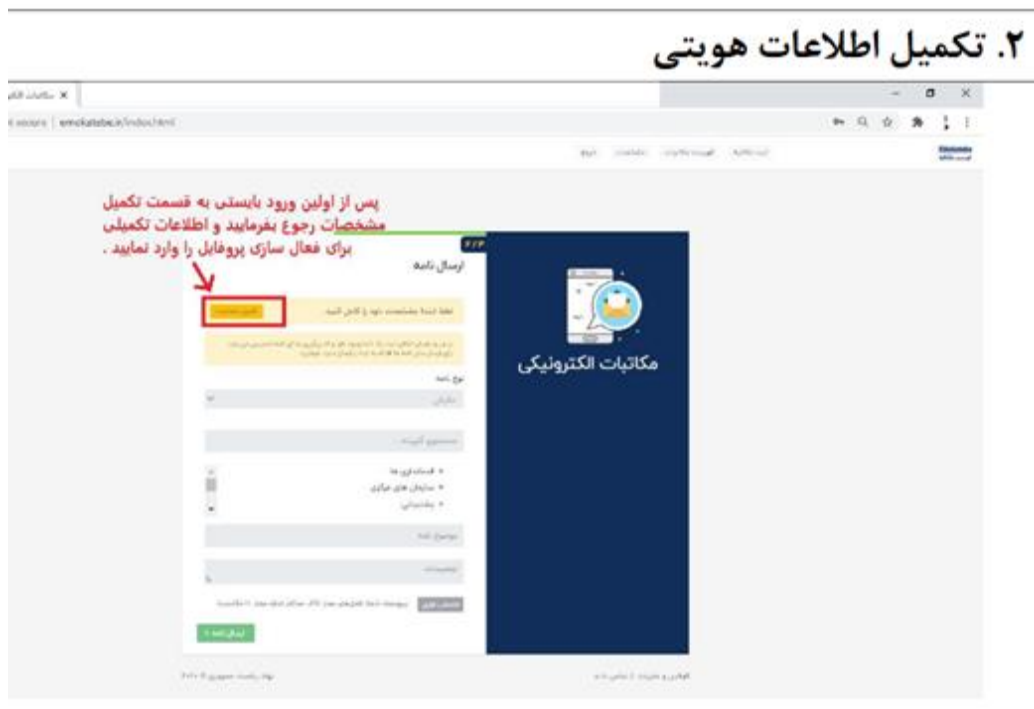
۲. تکمیل اطلاعات هویتی

مکاتبات الک X

emokatebe.ir/index.html

پس از اولین ورود بایستی به قسمت تکمیل مشخصات رجوع بفرمایید و اطلاعات تکمیلی برای فعال سازی پروفایل را وارد نمایید .

ارسال نامه

لطفا ابتدا مشخصات خود را کامل کنید

نوع نامه

مکاتبات الکترونیکی

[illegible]

ارسال نامه